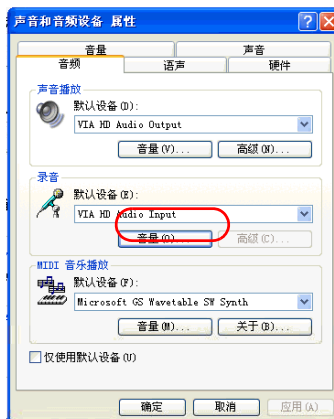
声音和音频设备 属性

? X

音量

声音

音频

语声

硬件

声音播放

默认设备(D):

VIA HD Audio Output

音量(V)...

高级(N)...

录音

默认设备(E):

VIA HD Audio Input

音量(O)...

高级(C)...

MIDI 音乐播放

默认设备(F):

Microsoft GS Wavetable SW Synth

音量(M)...

关于(B)...

仅使用默认设备(U)

确定

取消

应用(A)